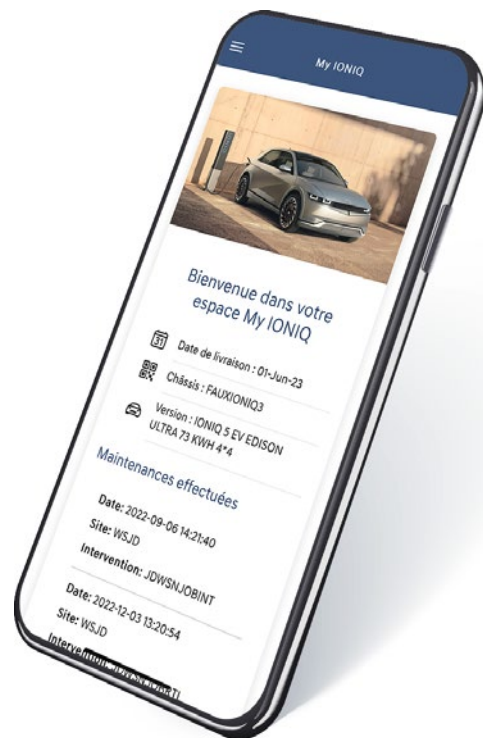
My IONIQ

Bienvenue dans votre espace My IONIQ

31 Date de livraison : 01-Jun-23

Châssis : FAUXIONIQ3

Version : IONIQ 5 EV EDISON ULTRA 73 KWH 4*4

Maintenances effectuées

Date: 2022-09-06 14:21:40

Site: WSJD

Intervention: JDWSNJOBINT

Date: 2022-12-03 13:20:54

Site: WSJD

Intervention: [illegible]